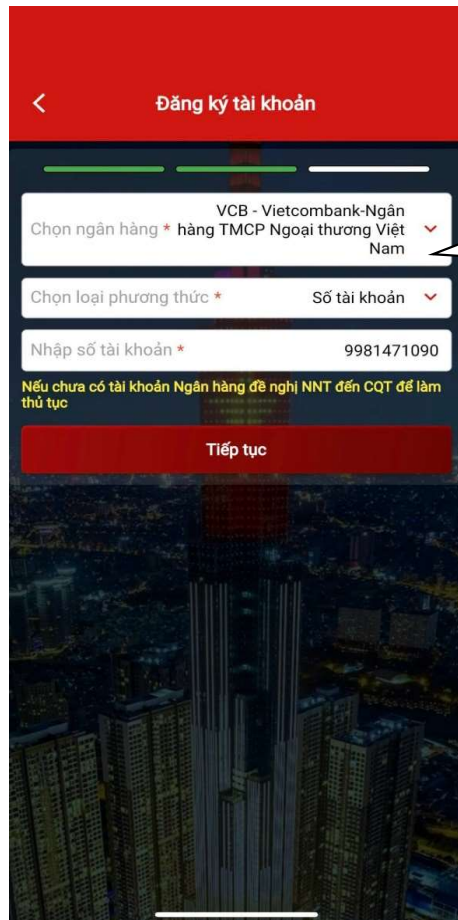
Đăng ký tài khoản

Chọn ngân hàng * VCB - Vietcombank-Ngân hàng TMCP Ngoại thương Việt Nam

Chọn loại phương thức * Số tài khoản

Nhập số tài khoản * 9981471090

Nếu chưa có tài khoản Ngân hàng đề nghị NNT đến CQT để làm thủ tục

Tiếp tục